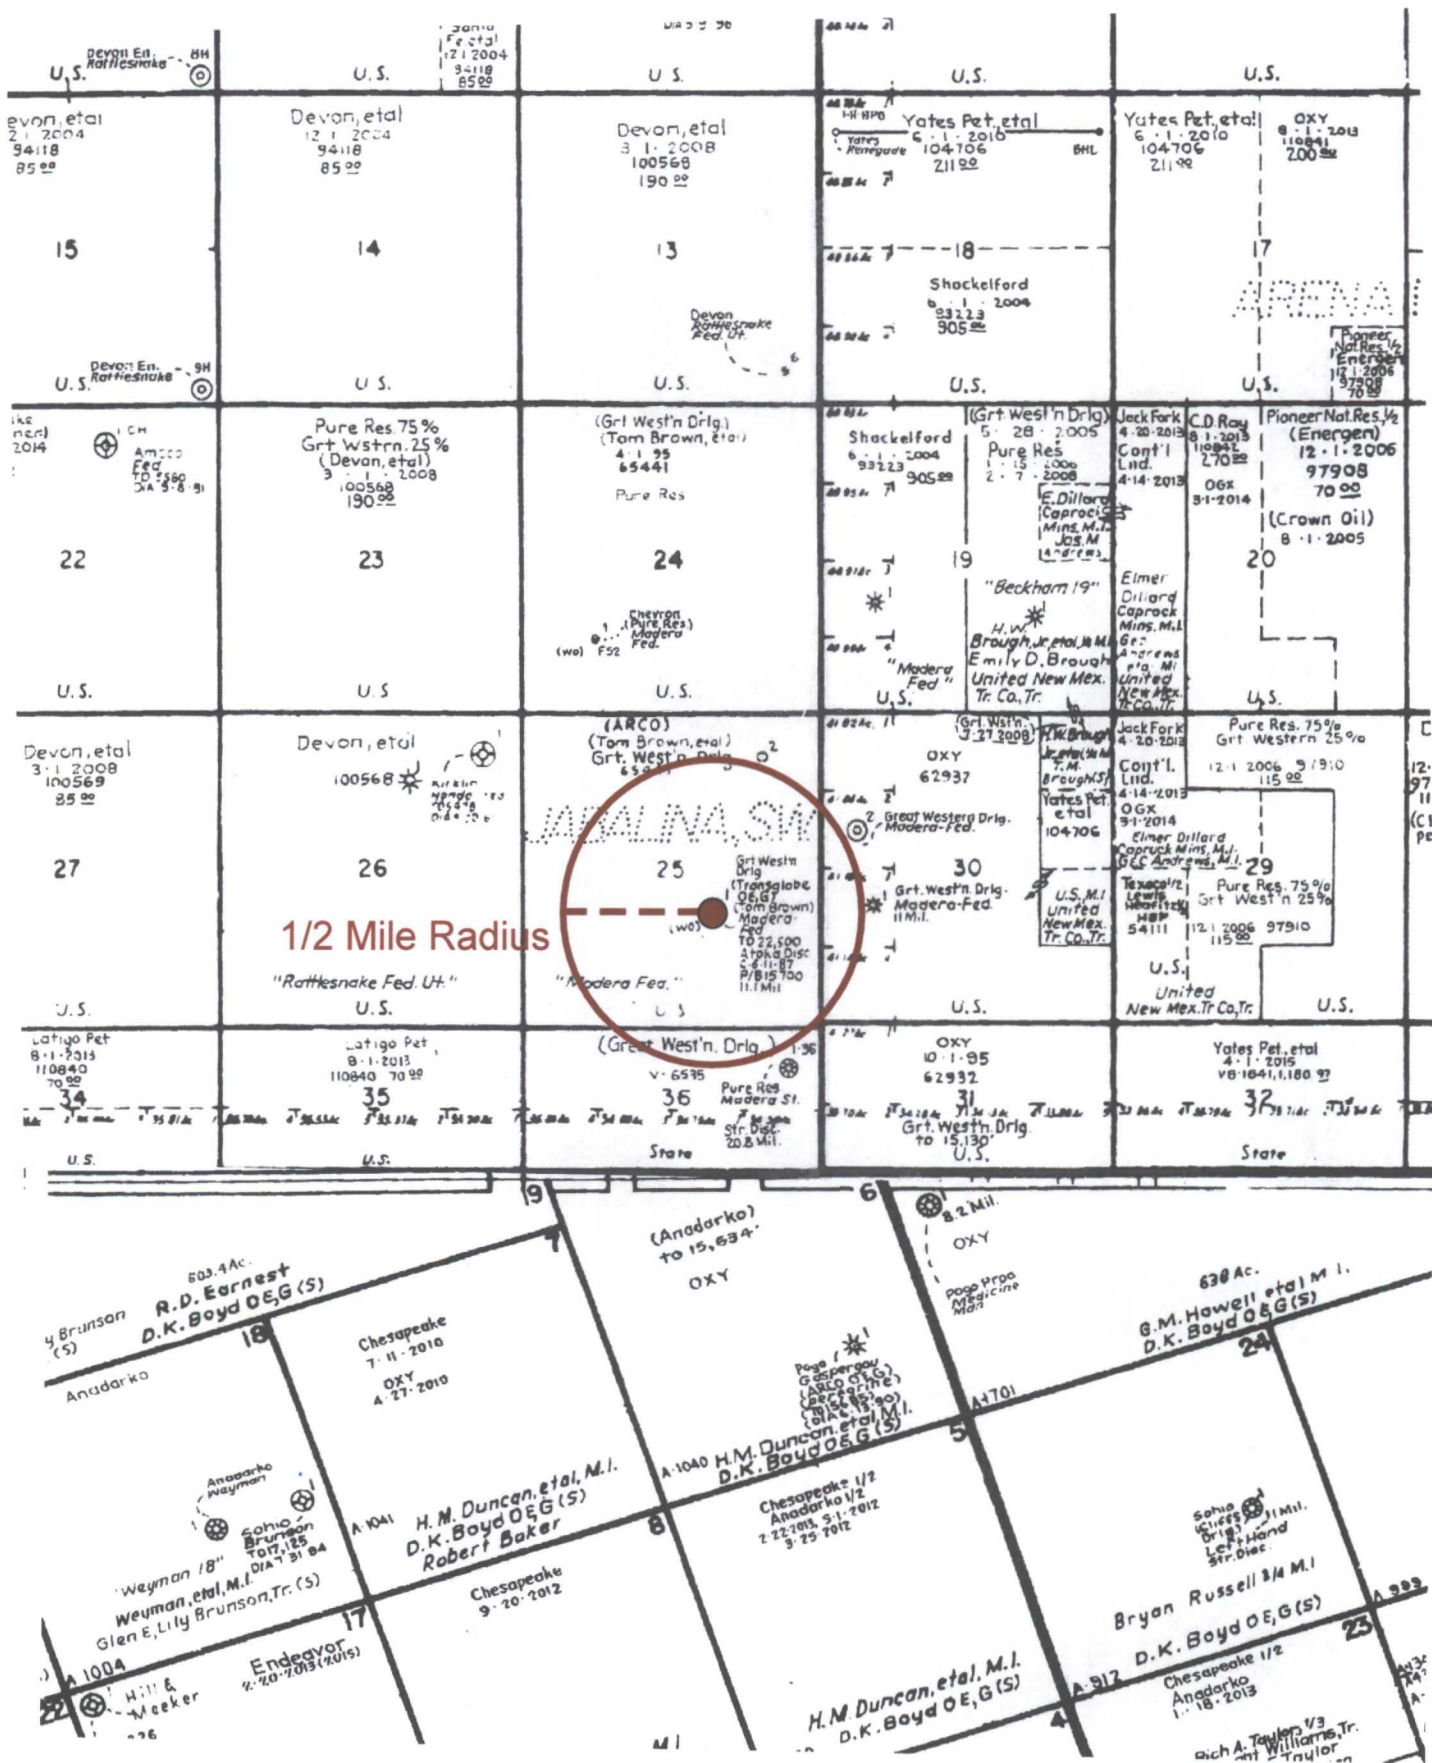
Devon En. Rattlesnake 8H
U.S.
Santa Fe etal 12 1 2004 94118 85⁰⁰
U.S.
U.S.
U.S.
U.S.

Devon, etal 2 1 2004 94118 85⁰⁰
Devon, etal 12 1 2004 94118 85⁰⁰
Devon, etal 3 1 2008 100568 190⁰⁰
Yates Pet. etal 6 1 2010 104706 211⁰⁰
Yates Renegade
BHL
Yates Pet. etal 6 1 2010 104706 211⁰⁰
OXY 8 1 2013 110841 200⁰⁰

15
14
13
18
17
Devon Rattlesnake Fed. Ut.
Shackelford 6 1 2004 93223 905⁰⁰
ARENA
Pioneer Nat.Res.½ (Energen) 12 1 2006 97908 70⁰⁰

Devon En. Rattlesnake 9H
U.S.
U.S.
U.S.
U.S.
U.S.

Amoco Fed TD 5560 DIA 3 8 91
2014
Pure Res. 75% Grt. Wstrn. 25% (Devon, etal) 3 1 2008 100568 190⁰⁰
(Grt West'n Drlg.) (Tom Brown, etal) 4 1 95 65441 Pure Res
Shackelford 6 1 2004 93223 905⁰⁰
(Grt. West'n Drlg) 5 28 2005 Pure Res 1 15 2006 2 7 2008
Jack Fork 4 20 2013 Cont'l Lnd. 4 14 2013
C.D. Ray 8 1 2013 110842 270⁰⁰ OGX 3 1 2014
Pioneer Nat.Res.½ (Energen) 12 1 2006 97908 70⁰⁰ (Crown Oil) 8 1 2005

22
23
24
19
20
E. Dillard Caprock Mins. M.I. Jas. M Andrews
"Beckham 19"
Elmer Dillard Caprock Mins. M.I. Geo. Andrews etal M.I. United New Mex. Tr. Co.
Chevron (Pure Res) Madera Fed.
(WO) F52
"Madera Fed"
H.W. Brough, Jr. etal M.I. Emily D. Brough United New Mex. Tr. Co. Tr.

U.S.
U.S.
U.S.
U.S.
U.S.

Devon, etal 3 1 2008 100569 85⁰⁰
Devon, etal 100568
(ARCO) (Tom Brown, etal) Grt. West'n Drlg.
(Grt. Wstn. 3 27 2008)
OXY 62937
H.W. Brough Jr. etal T.M. Brough(S)
Yates Pet. etal 104706
Jack Fork 4 20 2013 Cont'l. Lnd. 4 14 2013 OGX 3 1 2014
Pure Res. 75% Grt. Western 25% 12 1 2006 97910 115⁰⁰
JALINA, SW
Great Western Drlg. Madera Fed.
Elmer Dillard Caprock Mins. M.I. Geo. Andrews M.I.

27
26
25
30
29
Grt Westn Drlg (Transglobe O.&G.) (Tom Brown) Madera Fed TD 22,500 Atoka Disc 5 11 87 P/B 15700 11 Mil
Grt. West'n Drlg. Madera Fed 11 M.I.
U.S. M.I. United New Mex. Tr. Co. Tr.
Texaco½ Lewis Hearitz HBP 54111
Pure Res. 75% Grt. West'n 25% 12 1 2006 97910 115⁰⁰
1/2 Mile Radius
(WO)
"Rattlesnake Fed. Ut."
"Madera Fed."
U.S.
United New Mex. Tr. Co. Tr.

U.S.
U.S.
U.S.
U.S.
U.S.

Latigo Pet 8 1 2013 110840 70⁰⁰
Latigo Pet 8 1 2013 110840 70⁰⁰
(Great West'n. Drlg.)
V 6595
Pure Res Madera St.
OXY 10 1 95 62932
Yates Pet. etal 4 1 2015 VB 1641, 1,180 97
34
35
36
31
32
Str. Disc. 20.8 Mil.
Grt. West'n Drlg to 15,130'
U.S.
U.S.
State
U.S.
State

19
6
(Anadarko) to 15,634'
OXY
8.2 Mil.
OXY
Pogo Prod Medicine Man
603.4 Ac.
R.D. Earnest D.K. Boyd O.E.G (S)
Brunson (S)
638 Ac.
G.M. Howell etal M.I. D.K. Boyd O.E.G (S)
18
24
Anadarko
Chesapeake 7 11 2010 OXY 4 27 2010
Pogo (Gaspergou) (ARCO O.&G.) (Peregrine) (Seisco 1990) (DIA 1 90)
A 1040 H.M. Duncan, etal M.I. D.K. Boyd O.E.G (S)
A 4701
5
Anadarko Weyman
Sohio Brunson TD 17,125 DIA 7 31 84
A 1041
H.M. Duncan, etal, M.I. D.K. Boyd O.E.G (S) Robert Baker
8
Chesapeake ½ Anadarko ½ 2 22 2013, 5 1 2012 3 25 2012
Sohio Wiggs Brig. Left Hand Str. Disc.
11 Mil.
"Weyman 18"
Weyman, etal, M.I. Glen E. Lily Brunson, Tr. (S)
17
Chesapeake 9 20 2012
Bryan Russell ¾ M.I. D.K. Boyd O.E.G (S)
23
A 303
A 1004
22
Hill & Meeker
Endeavor 4 20 2013 (2015)
H.M. Duncan, etal M.I. D.K. Boyd O.E.G (S)
A 912
4
Chesapeake ½ Anadarko 1 18 2013
Rich A. Taylor ⅓ Williams Tr. Taylor
M.I.